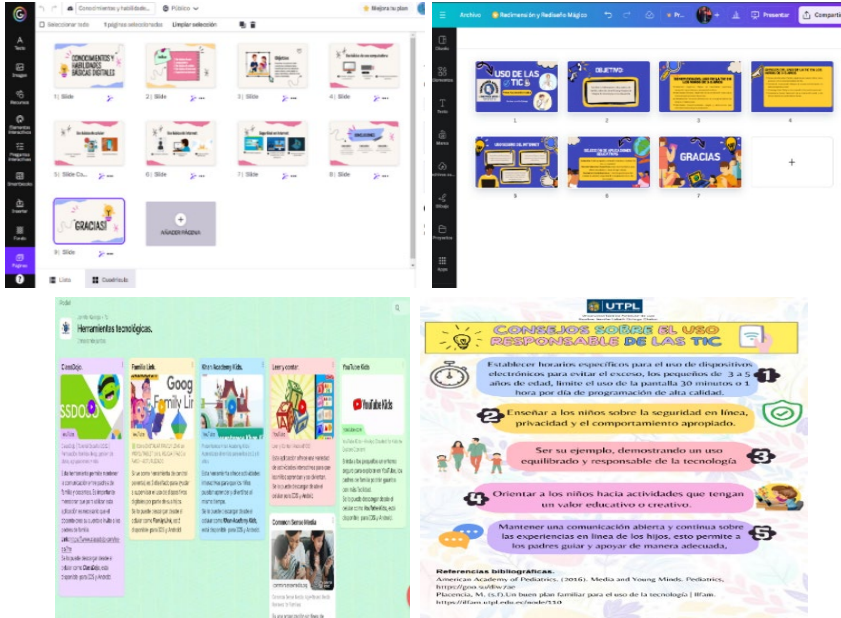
Conocimientos y habilidade...
Público
Mejora tu plan

Seleccionar todo
9 páginas seleccionadas
Limpiar selección

Texto
Imágen
Recursos
Elementos interactivos
Proyectos
Diapositivas
Insertar
Fondo
Páginas

CONOCIMIENTOS Y HABILIDADES BÁSICAS DIGITALES

1 | Slide
2 | Slide
3 | Slide
4 | Slide
5 | Slide Co...
6 | Slide
7 | Slide
8 | Slide

GRACIAS!
9 | Slide
AÑADIR PÁGINA

Lista
Cuadrícula

Archivo
Redimensión y Rediseño Mágico
Presentar
Compartir

Diseño
Elementos
Texto
Marca
Subir
Dibujar
Proyectos
Apps

USO DE LAS TIC
OBJETIVO
GRACIAS
1
2
3
4
5
6
7
+

Padlet
Herramientas tecnológicas.

ClassDojo
Family Link
Khan Academy Kids.
Leer y contar
YouTube Kids
Common Sense Media

UTPL
CONSEJOS SOBRE EL USO RESPONSABLE DE LAS TIC

Establecer horarios específicos para el uso de dispositivos electrónicos para evitar el exceso, los pequeños de 3 a 5 años de edad, limite el uso de la pantalla 30 minutos o 1 hora por día de programación de alta calidad.
1

2
Enseñar a los niños sobre la seguridad en línea, privacidad y el comportamiento apropiado.

Ser su ejemplo, demostrando un uso equilibrado y responsable de la tecnología
3

4
Orientar a los niños hacia actividades que tengan un valor educativo o creativo.

Mantener una comunicación abierta y continua sobre las experiencias en línea de los hijos, esto permite a los padres guiar y apoyar de manera adecuada.
5

Referencias bibliográficas.
American Academy of Pediatrics. (2016). Media and Young Minds. Pediatrics. https://goo.su/dlw/par
Placencia, M. (s.f.).Un buen plan familiar para el uso de la tecnología | Iffam. https://iffam.utpl.edu.ec/node/110